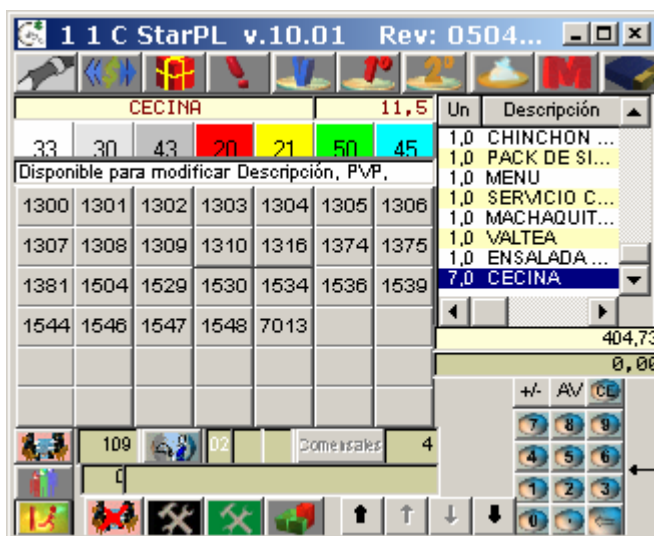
1 1 C StarPL v.10.01 Rev: 0504...

CECINA 11,5

33 30 43 20 21 50 45

Disponible para modificar Descripción, PVP,

| | | | | | | |
|---|---|---|---|---|---|---|
| 1300 | 1301 | 1302 | 1303 | 1304 | 1305 | 1306 |
| 1307 | 1308 | 1309 | 1310 | 1316 | 1374 | 1375 |
| 1381 | 1504 | 1529 | 1530 | 1534 | 1536 | 1539 |
| 1544 | 1546 | 1547 | 1548 | 7013 | | |

109 02 Comensales 4

0

| Un | Descripción |
|---|---|
| 1,0 | CHINCHON ... |
| 1,0 | PACK DE SI... |
| 1,0 | MENU |
| 1,0 | SERVICIO C... |
| 1,0 | MACHAQUIT... |
| 1,0 | VALTEA |
| 1,0 | ENSALADA ... |
| 7,0 | CECINA |

404,73

0,00

+/- AV CE

7 8 9

4 5 6

1 2 3

0 ,